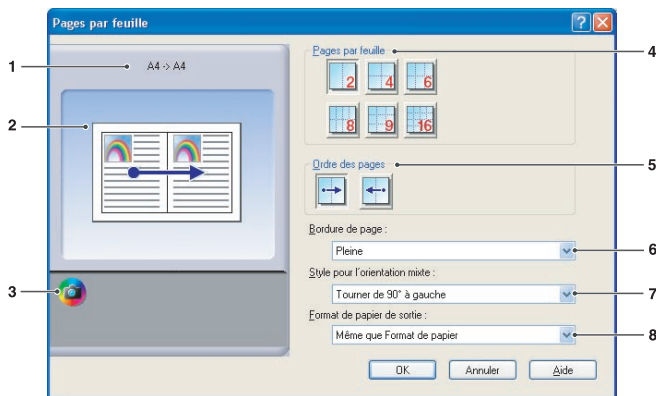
Pages par feuille

1
A4 -> A4
2
3

Pages par feuille
4
2
4
6
8
9
16

Ordre des pages
5

Bordure de page :
Pleine
6

Style pour l'orientation mixte :
Tourner de 90° à gauche
7

Format de papier de sortie :
Même que Format de papier
8

OK
Annuler
Aide